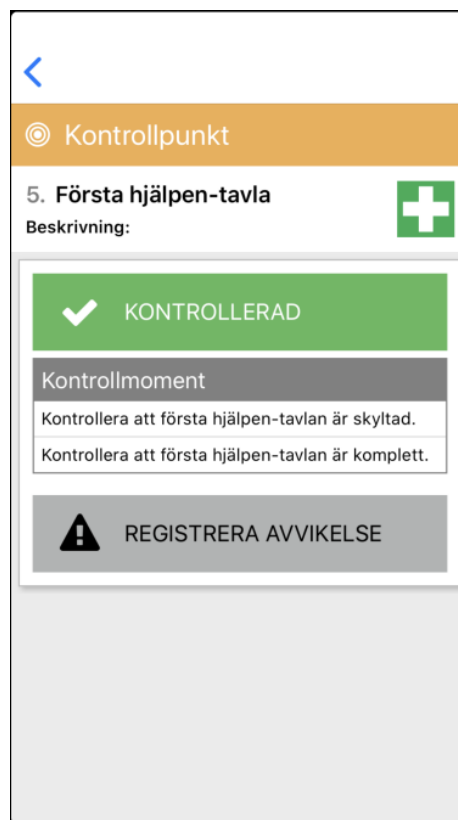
Kontrollpunkt

5. Första hjälpen-tavla
Beskrivning:

KONTROLLERAD

Kontrollmoment

Kontrollera att första hjälpen-tavlan är skyltad.

Kontrollera att första hjälpen-tavlan är komplett.

REGISTRERA AVVIKELSE